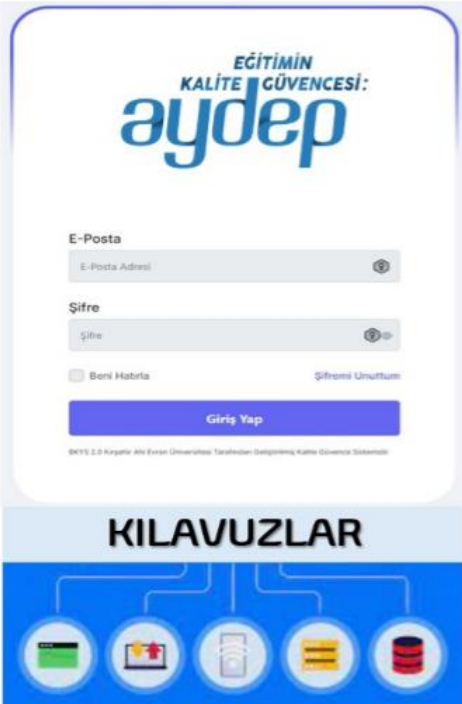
EĞİTİMİN
KALİTE GÜVENCESİ:
aydep

E-Posta

E-Posta Adresi

Şifre

Şifre

Beni Hatırla

Şifremi Unuttum

Giriş Yap

BKYS 2.0 Kırşehir Ahi Evran Üniversitesi Tarafından Geliştirilmiş Kalite Güvence Sistemidir.

KILAVUZLAR